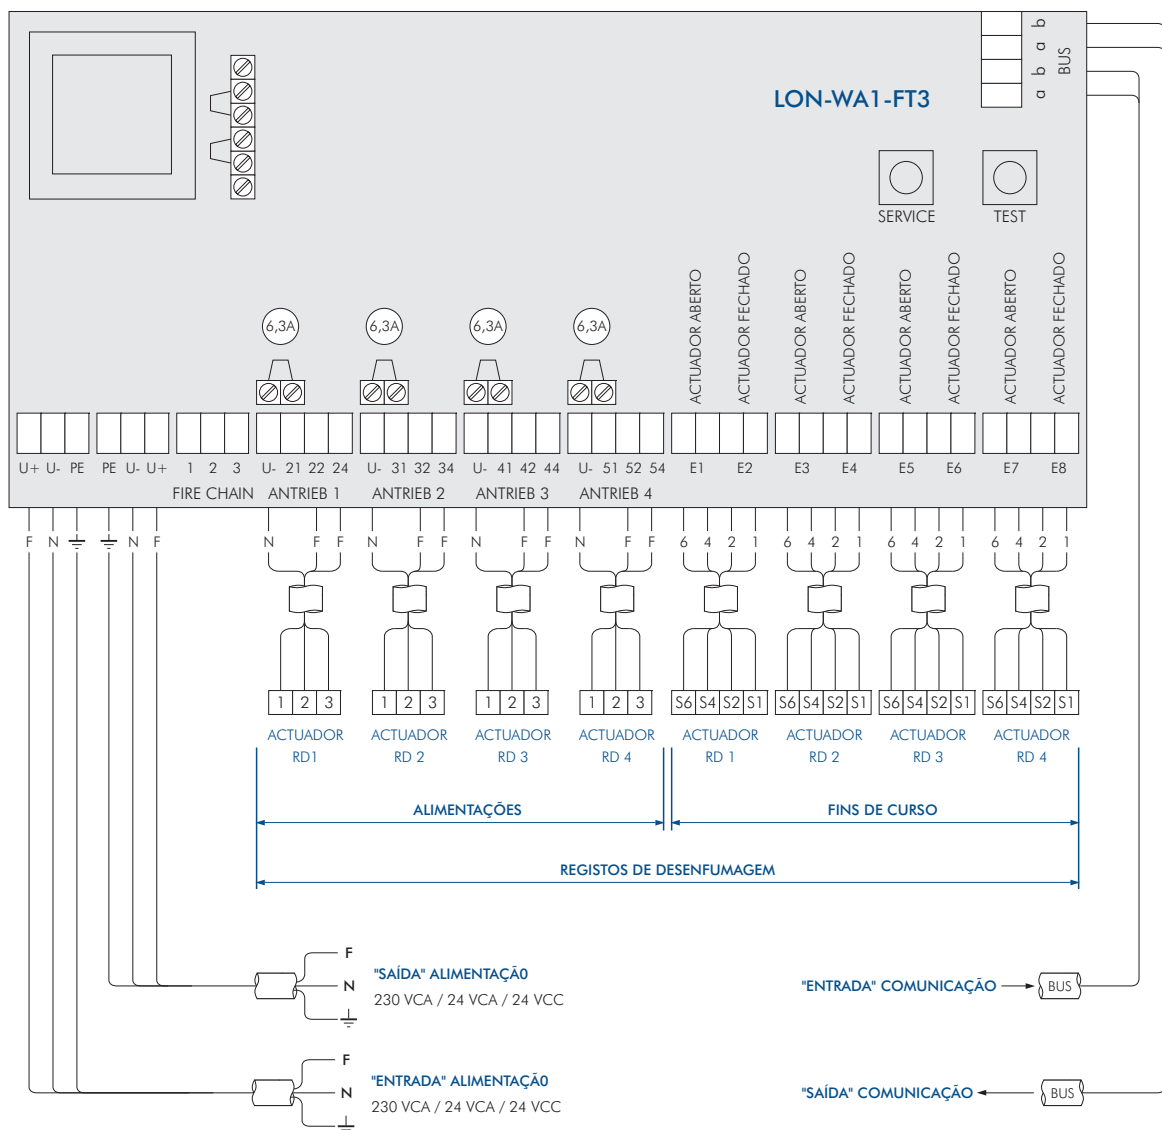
a b a b
BUS

LON-WA1-FT3

SERVICE TEST

6,3A 6,3A 6,3A 6,3A

ACTUADOR ABERTO ACTUADOR FECHADO ACTUADOR ABERTO ACTUADOR FECHADO ACTUADOR ABERTO ACTUADOR FECHADO ACTUADOR ABERTO ACTUADOR FECHADO

U+ U- PE PE U- U+ 1 2 3 U- 21 22 24 U- 31 32 34 U- 41 42 44 U- 51 52 54 E1 E2 E3 E4 E5 E6 E7 E8

FIRE CHAIN ANTRIEB 1 ANTRIEB 2 ANTRIEB 3 ANTRIEB 4

F N N F N F F N F F N F F N F F 6 4 2 1 6 4 2 1 6 4 2 1 6 4 2 1

1 2 3 1 2 3 1 2 3 1 2 3 S6 S4 S2 S1 S6 S4 S2 S1 S6 S4 S2 S1 S6 S4 S2 S1

ACTUADOR RD1 ACTUADOR RD 2 ACTUADOR RD 3 ACTUADOR RD 4 ACTUADOR RD 1 ACTUADOR RD 2 ACTUADOR RD 3 ACTUADOR RD 4

ALIMENTAÇÕES FINS DE CURSO

REGISTOS DE DESENFUMAGEM

F
N
"SAÍDA" ALIMENTAÇÃ0
230 VCA / 24 VCA / 24 VCC

"ENTRADA" COMUNICAÇÃO BUS

F
N
"ENTRADA" ALIMENTAÇÃ0
230 VCA / 24 VCA / 24 VCC

"SAÍDA" COMUNICAÇÃO BUS